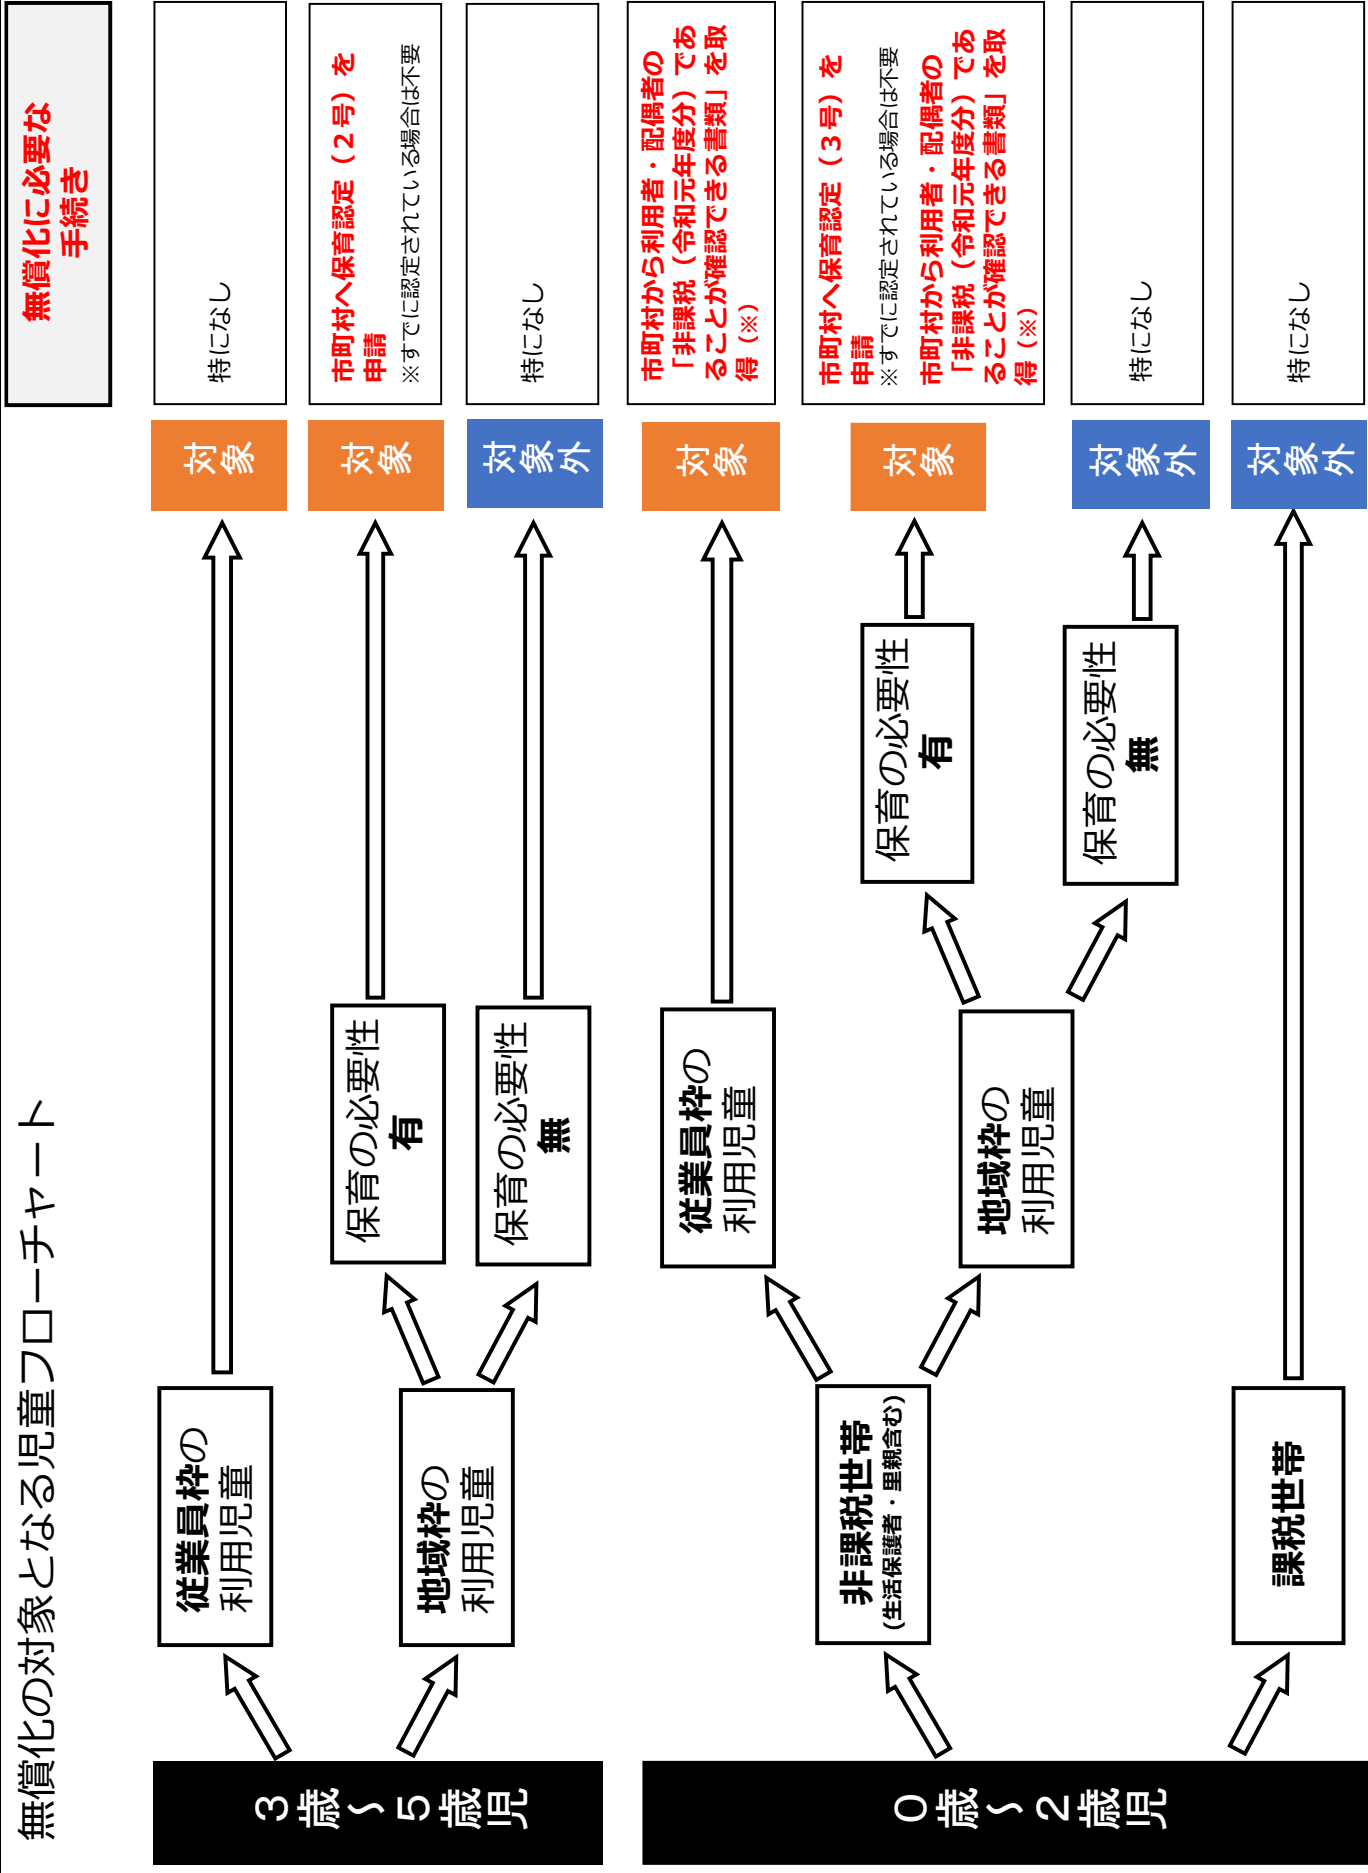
無償化の対象となる児童フローチャート

3歳～5歳児

従業員枠の利用児童

対象

特になし

地域枠の利用児童

保育の必要性 有

対象

市町村へ保育認定（2号）を申請
※すでに認定されている場合は不要

保育の必要性 無

対象外

特になし

0歳～2歳児

非課税世帯
（生活保護者・里親含む）

従業員枠の利用児童

対象

市町村から利用者・配偶者の「非課税（令和元年度分）であることが確認できる書類」を取得（※）

地域枠の利用児童

保育の必要性 有

対象

市町村へ保育認定（3号）を申請
※すでに認定されている場合は不要
市町村から利用者・配偶者の「非課税（令和元年度分）であることが確認できる書類」を取得（※）

保育の必要性 無

対象外

特になし

課税世帯

対象外

特になし

無償化に必要な手続き